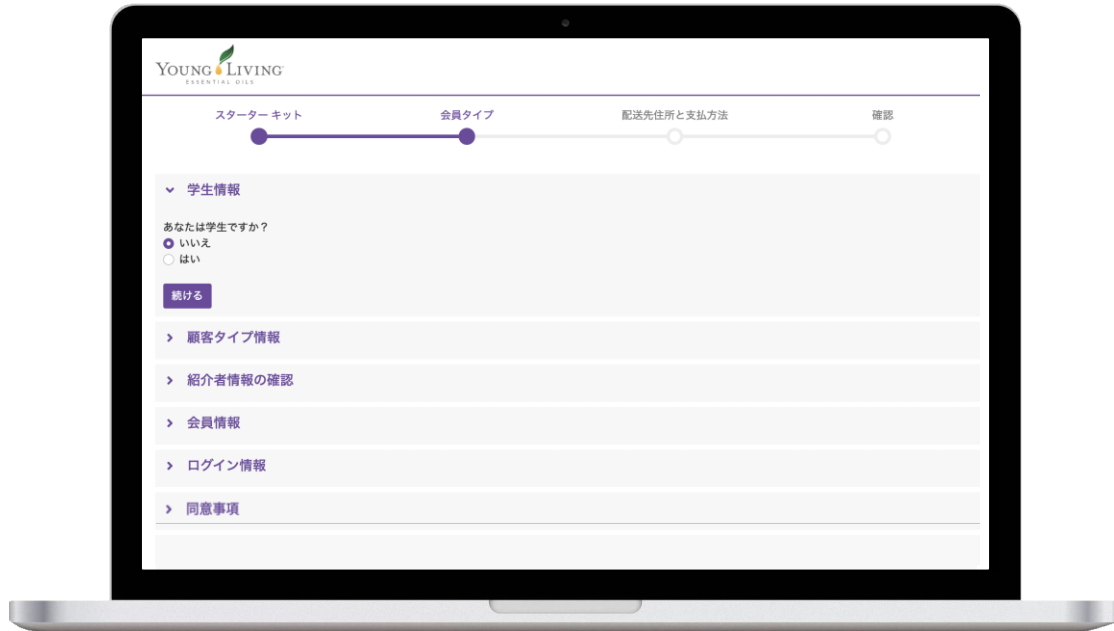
YOUNG LIVING
ESSENTIAL OILS

スターター キット
会員タイプ
配送先住所と支払方法
確認

学生情報

あなたは学生ですか？
いいえ
はい

続ける

顧客タイプ情報

紹介者情報の確認

会員情報

ログイン情報

同意事項